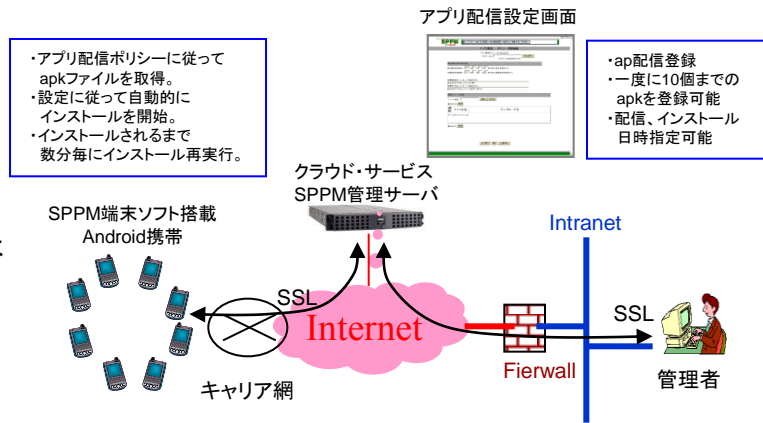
アプリ配信設定画面

・アプリ配信ポリシーに従って apkファイルを取得。
・設定に従って自動的に インストールを開始。
・インストールされるまで 数分毎にインストール再実行。

SPPM

・ap配信登録
・一度に10個までの apkを登録可能
・配信、インストール 日時指定可能

クラウド・サービス
SPPM管理サーバ

SPPM端末ソフト搭載
Android携帯

Intranet

SSL

SSL

Internet

Fierwall

管理者

キャリア網